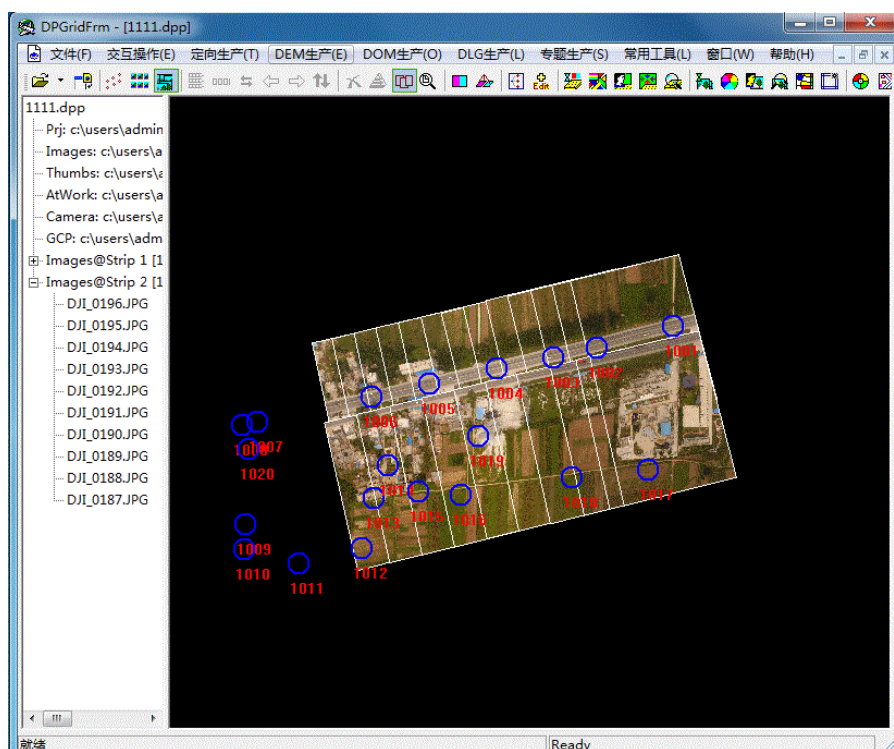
DPGridFrm - [1111.dpp]

文件(F) 交互操作(E) 定向生产(T) DEM生产(E) DOM生产(O) DLG生产(L) 专题生产(S) 常用工具(L) 窗口(W) 帮助(H)

Edit

1111.dpp
Prj: c:\users\admin
Images: c:\users\a
Thumbs: c:\users\a
AtWork: c:\users\a
Camera: c:\users\a
GCP: c:\users\adm
Images@Strip 1 [1
Images@Strip 2 [1
DJI_0196.JPG
DJI_0195.JPG
DJI_0194.JPG
DJI_0193.JPG
DJI_0192.JPG
DJI_0191.JPG
DJI_0190.JPG
DJI_0189.JPG
DJI_0188.JPG
DJI_0187.JPG

1001
1002
1003
1004
1005
1006
1008
1007
1020
1019
1014
1013
1015
1016
1018
1017
1009
1010
1011
1012

就绪
Ready